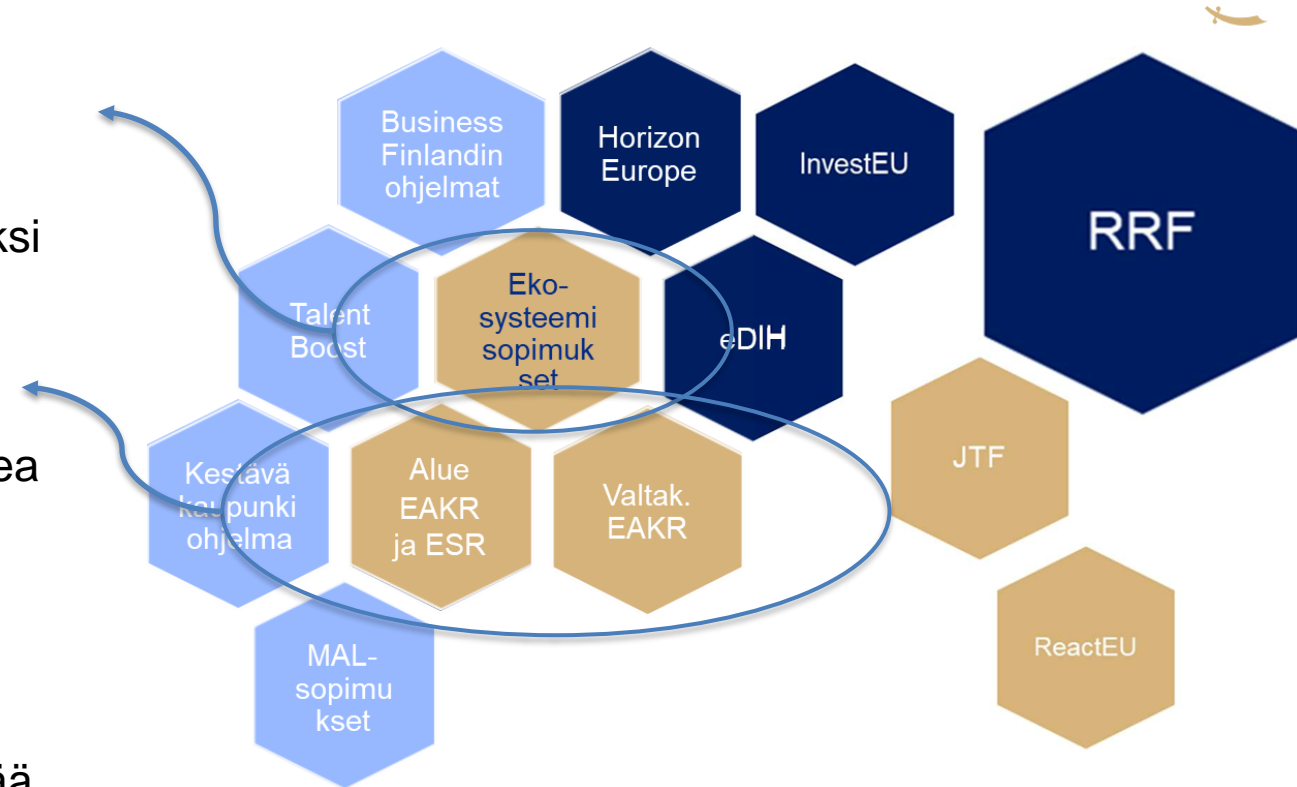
ksi

ea

ä

Business Finlandin ohjelmat

Horizon Europe

InvestEU

RRF

Talent Boost

Eko-systeemi sopimuk set

eDIH

Kestävä kaupunki ohjelma

Alue EAKR ja ESR

Valtak. EAKR

JTF

MAL-sopimu kset

ReactEU